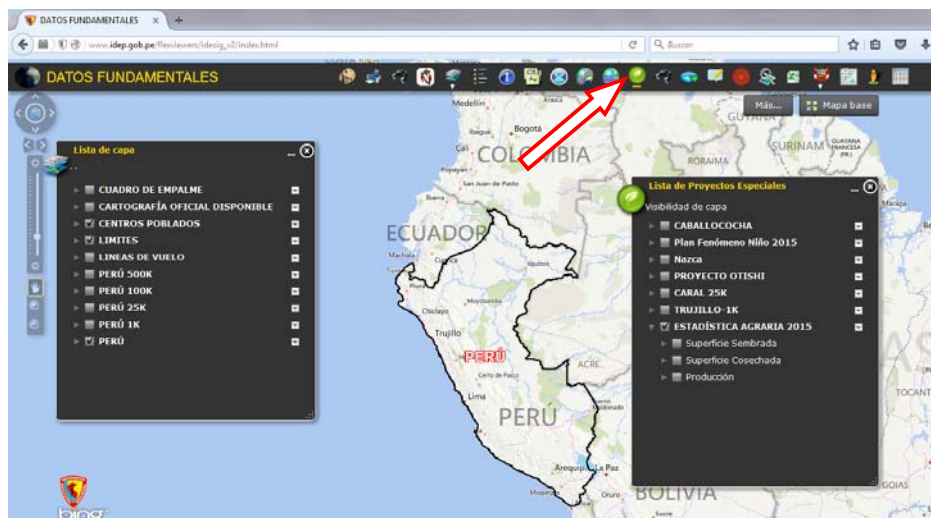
DATOS FUNDAMENTALES ×  +

www.idep.gob.pe/flexviewers/idesig_v2/index.html

Buscar

DATOS FUNDAMENTALES

Más...  Mapa base

Lista de capa

CUADRO DE EMPALME
CARTOGRAFÍA OFICIAL DISPONIBLE
CENTROS POBLADOS
LIMITES
LINEAS DE VUELO
PERÚ 500K
PERÚ 100K
PERÚ 25K
PERÚ 1K
PERÚ

Bogotá
COLOMBIA
San Juan de Pasto
ECUADOR
Machala
Iquitos
Piura
Chiclayo
Trujillo
PERÚ
Cerro de Pasco
Lima
PERÚ
ACRE
Arequipa
La Paz
BOLIVIA
GUYANA
SURINAM
GUAYANA FRANCESA (FR.)
RORAIMA
TOCANT

Lista de Proyectos Especiales

Visibilidad de capa

CABALLOCOCHA
Plan Fenómeno Niño 2015
Nazca
PROYECTO OTISHI
CARAL 25K
TRUJILLO-1K
ESTADÍSTICA AGRARIA 2015
Superficie Sembrada
Superficie Cosechada
Producción

bing